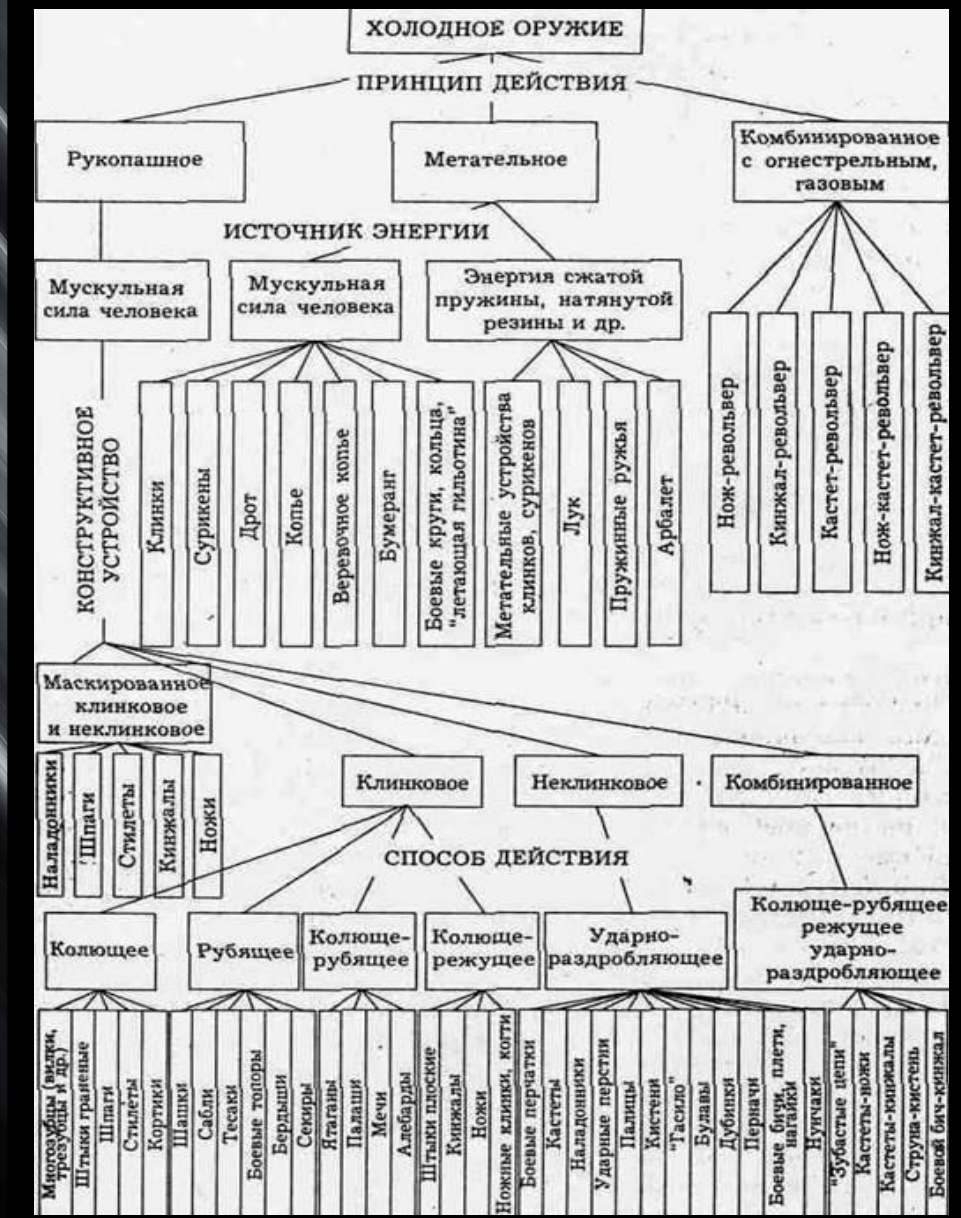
ХОЛОДНОЕ ОРУЖИЕ

ПРИНЦИП ДЕЙСТВИЯ

Рукопашное

Метательное

Комбинированное с огнестрельным, газовым

ИСТОЧНИК ЭНЕРГИИ

Мускульная сила человека

Мускульная сила человека

Энергия сжатой пружины, натянутой резины и др.

Клинки
Сурикены
Дрот
Копье
Веревочное копье
Бумеранг
Боевые круги, кольца, "летающая гильотина"
Метательные устройства клинков, сурикенов
Лук
Пружинные ружья
Арбалет

Нож-револьвер
Кинжал-револьвер
Кастет-револьвер
Нож-кастет-револьвер
Кинжал-кастет-револьвер

КОНСТРУКТИВНОЕ УСТРОЙСТВО

Маскированное клинковое и неклинковое

Наладонники
Шпаги
Стилеты
Кинжалы
Ножи

Клинковое

Неклинковое

Комбинированное

СПОСОБ ДЕЙСТВИЯ

Колющее

Рубящее

Колюще-рубящее

Колюще-режущее

Ударно-раздробляющее

Колюще-рубящее режущее ударно-раздробляющее

Многозубцы (вилки, трезубцы и др.)
Штыки граненые
Шпаги
Стилеты
Кортики
Шашки
Сабли
Тесаки
Боевые топоры
Бердыши
Секиры
Ятаганы
Палаши
Мечи
Алебарды
Штыки плоские
Кинжалы
Ножи
Ножные клинки, когти
Боевые перчатки
Кастеты
Наладонники
Ударные перстни
Палицы
Кистени
"Тасило"
Булавы
Дубинки
Перначи
Боевые бичи, плети, нагайки
Нунчаки
"Зубастые цепи"
Кастеты-ножи
Кастеты-кинжалы
Струна-кистень
Боевой бич-кинжал